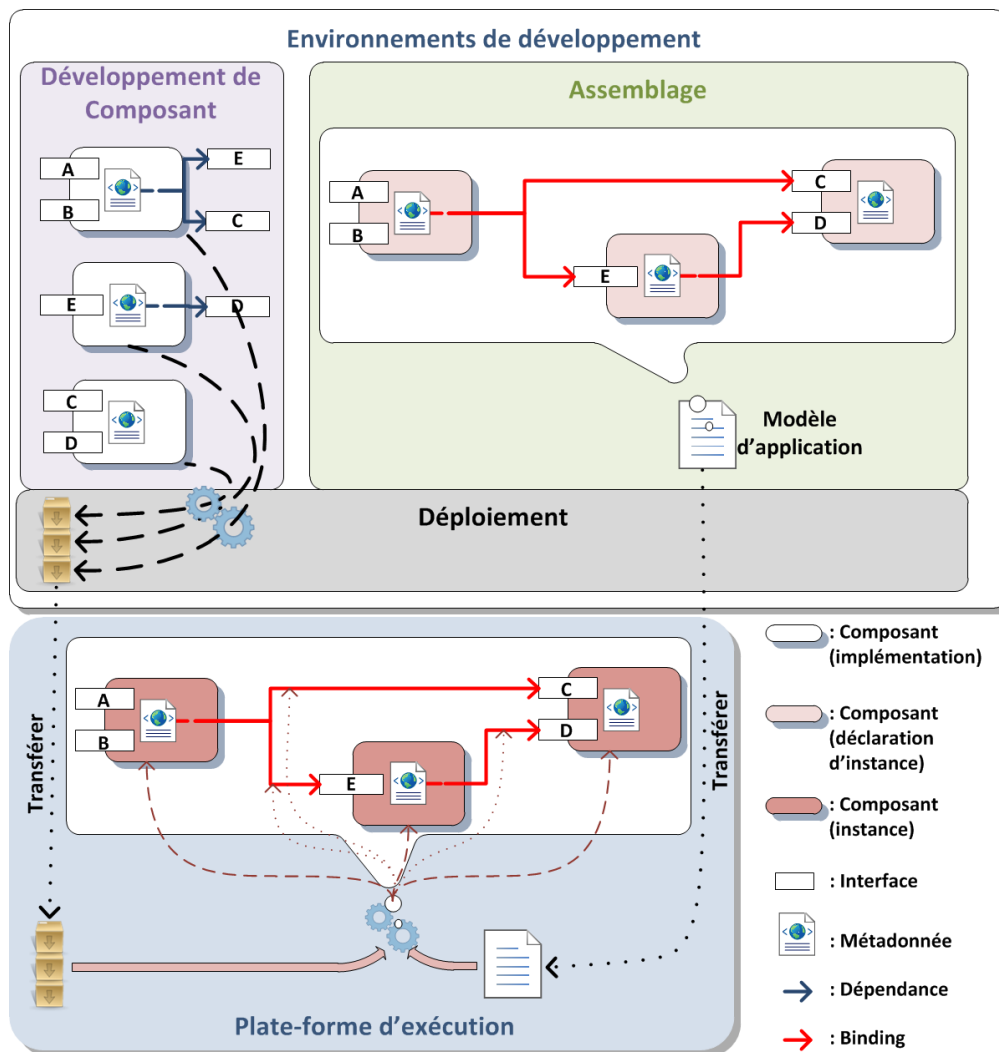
Environnements de développement

Développement de Composant

A
B
E
C

E
D

C
D

Assemblage

A
B
C
D
E

Modèle d'application

Déploiement

Transférer

A
B
C
D
E

Transférer

Plate-forme d'exécution

: Composant (implémentation)

: Composant (déclaration d'instance)

: Composant (instance)

: Interface

: Métadonnée

: Dépendance

: Binding